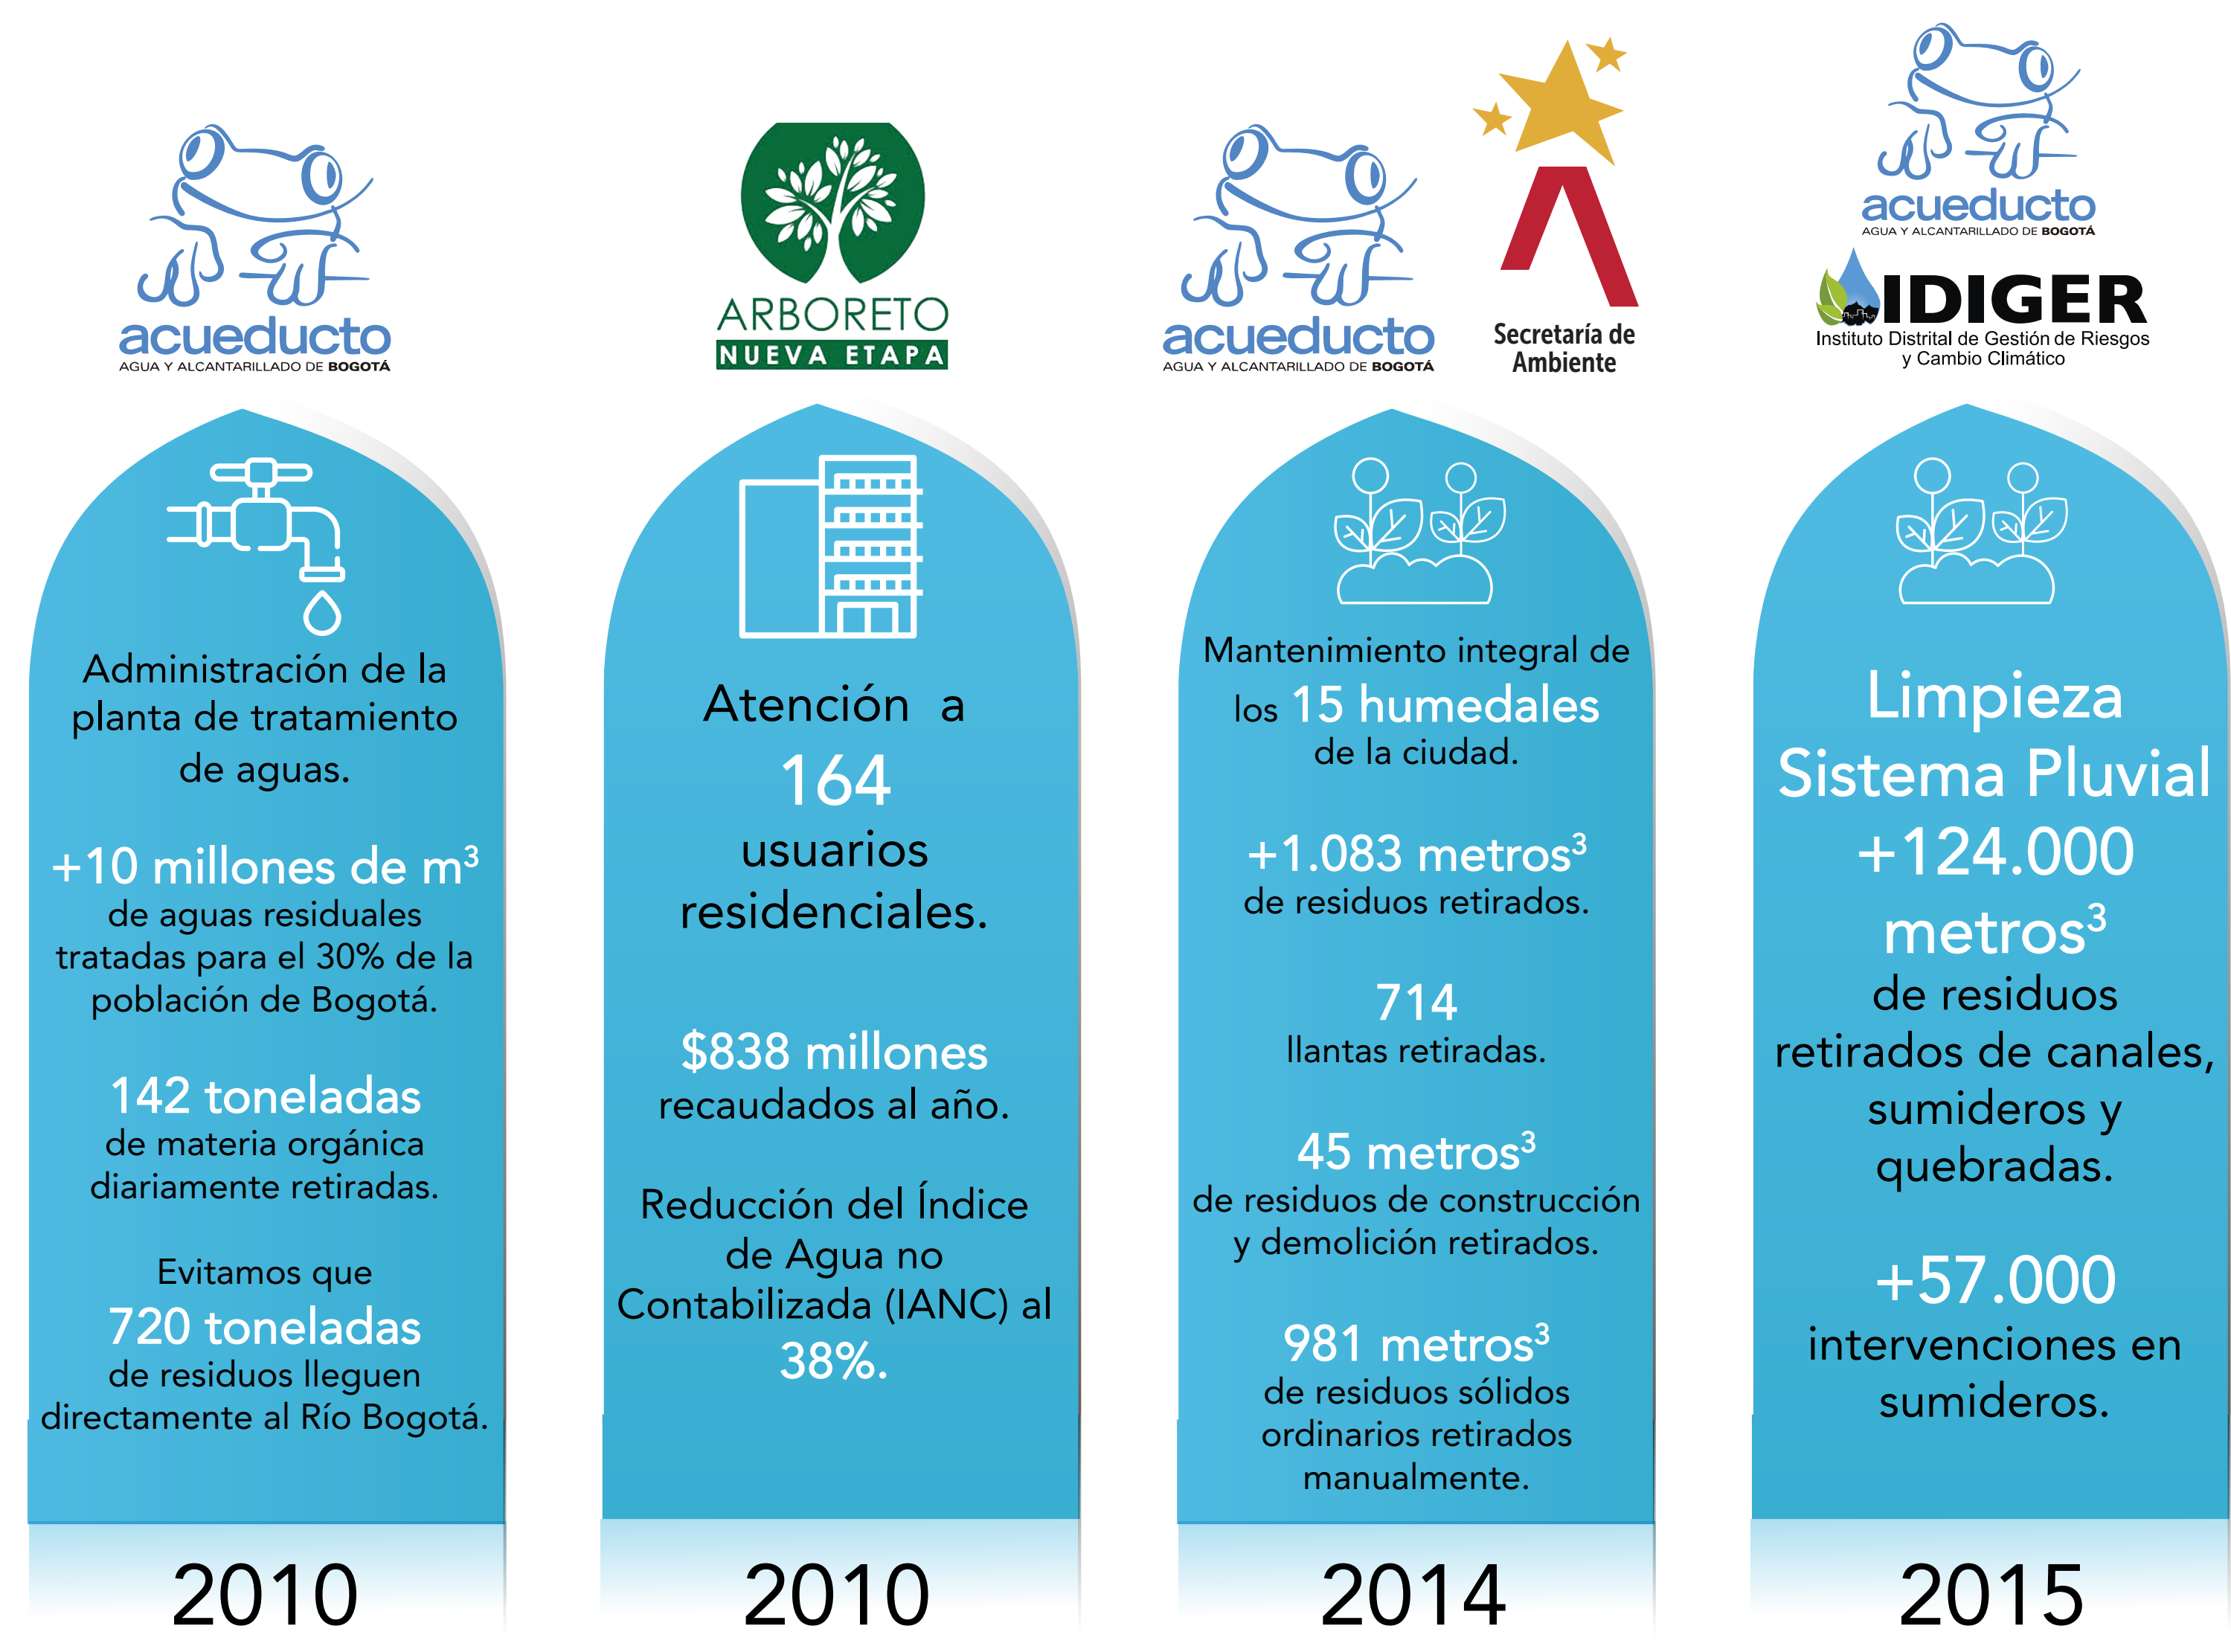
acueducto
AGUA Y ALCANTARILLADO DE BOGOTÁ

Administración de la planta de tratamiento de aguas.

+10 millones de m$^3$
de aguas residuales tratadas para el 30% de la población de Bogotá.

142 toneladas
de materia orgánica diariamente retiradas.

Evitamos que
720 toneladas
de residuos lleguen directamente al Río Bogotá.

2010

ARBORETO
NUEVA ETAPA

Atención a
164
usuarios residenciales.

$838 millones
recaudados al año.

Reducción del Índice de Agua no Contabilizada (IANC) al 38%.

2010

acueducto
AGUA Y ALCANTARILLADO DE BOGOTÁ

Secretaría de Ambiente

Mantenimiento integral de los 15 humedales de la ciudad.

+1.083 metros$^3$
de residuos retirados.

714
llantas retiradas.

45 metros$^3$
de residuos de construcción y demolición retirados.

981 metros$^3$
de residuos sólidos ordinarios retirados manualmente.

2014

acueducto
AGUA Y ALCANTARILLADO DE BOGOTÁ

IDIGER
Instituto Distrital de Gestión de Riesgos y Cambio Climático

Limpieza Sistema Pluvial
+124.000
metros$^3$
de residuos retirados de canales, sumideros y quebradas.

+57.000
intervenciones en sumideros.

2015